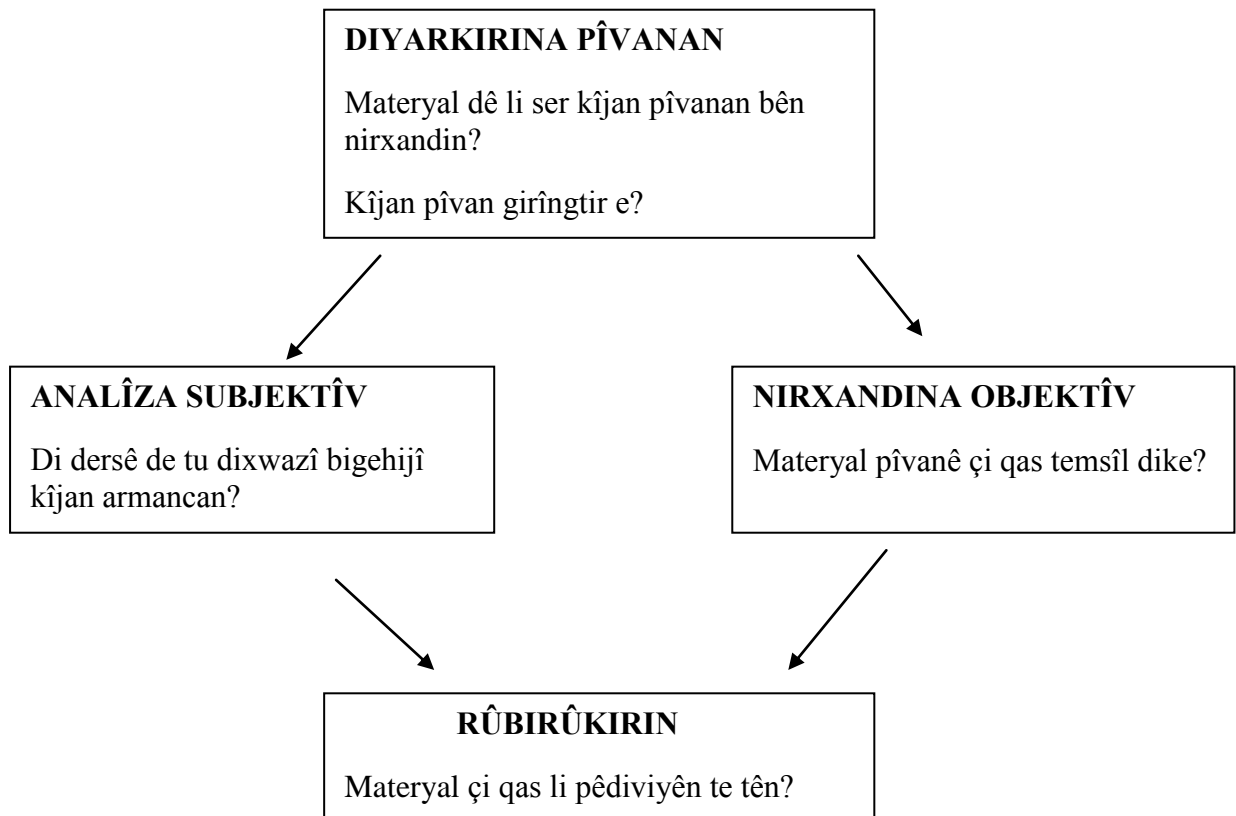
DIYARKIRINA PÎVANAN

Materyal dê li ser kîjan pîvanan bên nirxandin?

Kîjan pîvan girîngtir e?

ANALÎZA SUBJEKTÎV

Di dersê de tu dixwazî bigehijî kîjan armancan?

NIRXANDINA OBJEKTÎV

Materyal pîvanê çi qas temsîl dike?

RÛBIRÛKIRIN

Materyal çi qas li pêdiviyên te tên?